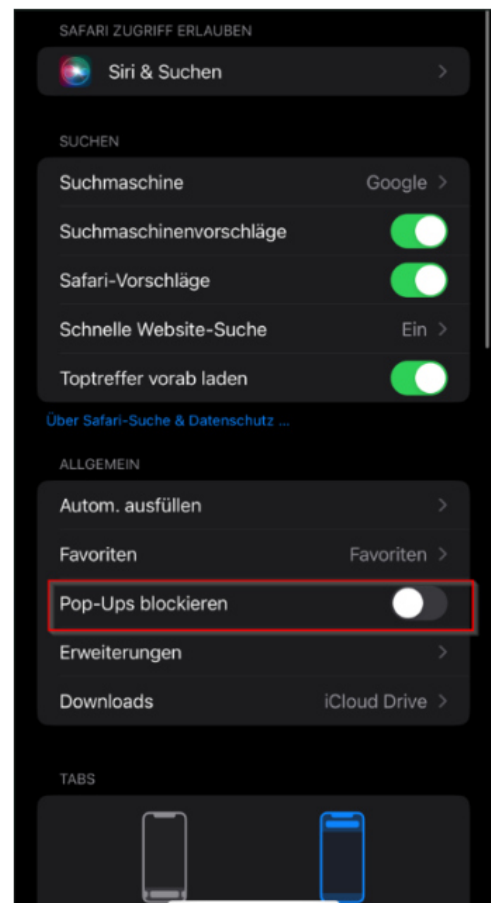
SAFARI ZUGRIFF ERLAUBEN

Siri & Suchen

SUCHEN

Suchmaschine Google

Suchmaschinenvorschläge

Safari-Vorschläge

Schnelle Website-Suche Ein

Toptreffer vorab laden

Über Safari-Suche & Datenschutz ...

ALLGEMEIN

Autom. ausfüllen

Favoriten Favoriten

Pop-Ups blockieren

Erweiterungen

Downloads iCloud Drive

TABS